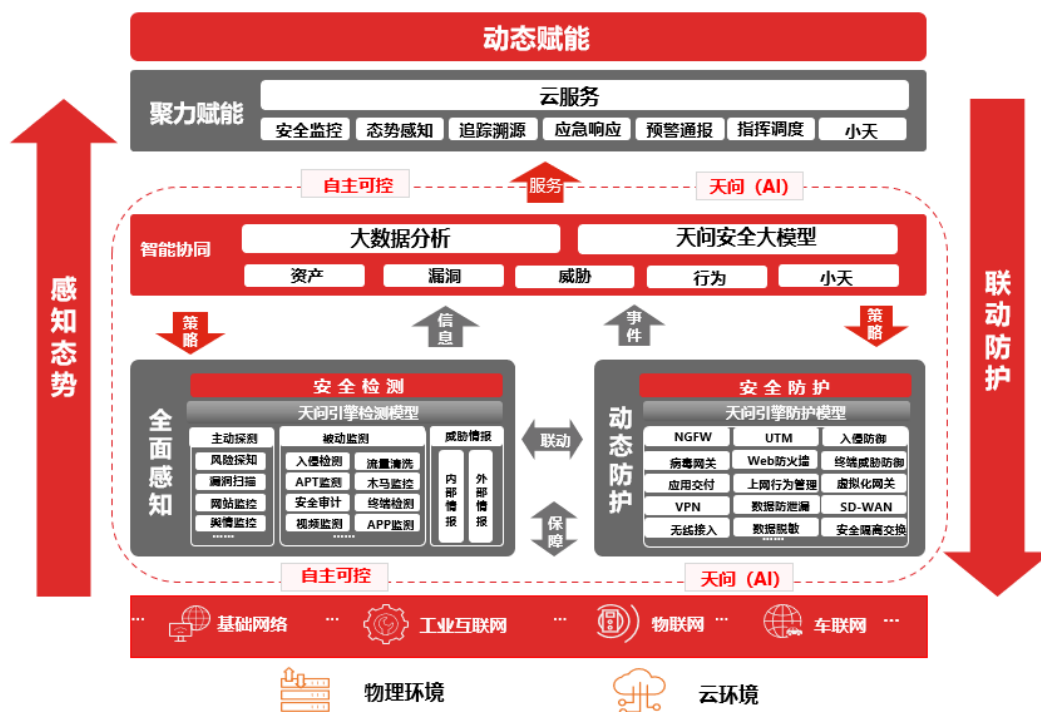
动态赋能

聚力赋能

云服务

安全监控 态势感知 追踪溯源 应急响应 预警通报 指挥调度 小天

自主可控 服务 天问（AI）

智能协同

大数据分析 天问安全大模型

资产 漏洞 威胁 行为 小天

感知态势

联动防护

策略 信息 事件 策略

全面感知

安全检测

天问引擎检测模型

主动探测
风险探知
漏洞扫描
网站监控
舆情监控
......

被动监测
入侵检测
流量清洗
APT监测
木马监控
安全审计
终端检测
视频监测
APP监测
......

威胁情报
内部情报
外部情报

联动

保障

动态防护

安全防护

天问引擎防护模型

| NGFW | UTM | 入侵防御 |
|---|---|---|
| 病毒网关 | Web防火墙 | 终端威胁防御 |
| 应用交付 | 上网行为管理 | 虚拟化网关 |
| VPN | 数据防泄漏 | SD-WAN |
| 无线接入 | 数据脱敏 | 安全隔离交换 |
| | ...... | |

自主可控 天问（AI）

... 基础网络 ... 工业互联网 ... 物联网 ... 车联网 ...

物理环境 云环境